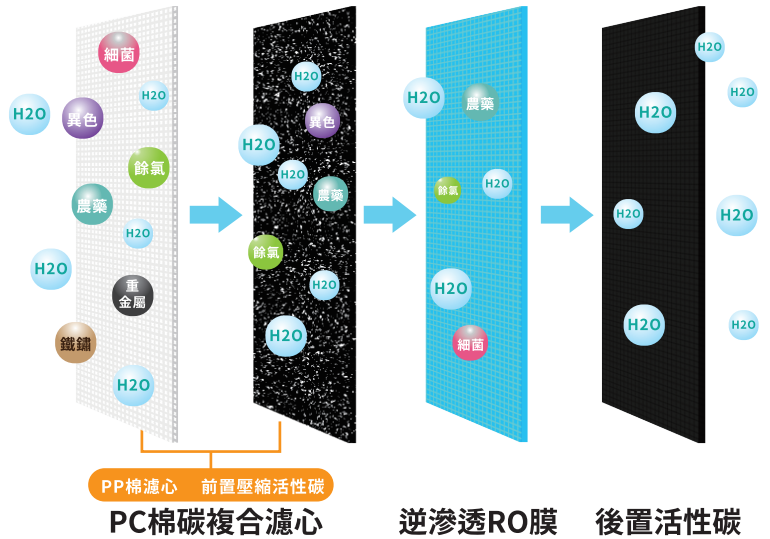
H2O
細菌
H2O
異色
餘氯
農藥
H2O
H2O
重金屬
鐵鏽
H2O

H2O
異色
H2O
H2O
農藥
餘氯
H2O
H2O

H2O
農藥
餘氯
H2O
H2O
細菌

H2O
H2O
H2O
H2O
H2O
H2O
H2O

PP棉濾心 前置壓縮活性碳
PC棉碳複合濾心
逆滲透RO膜
後置活性碳